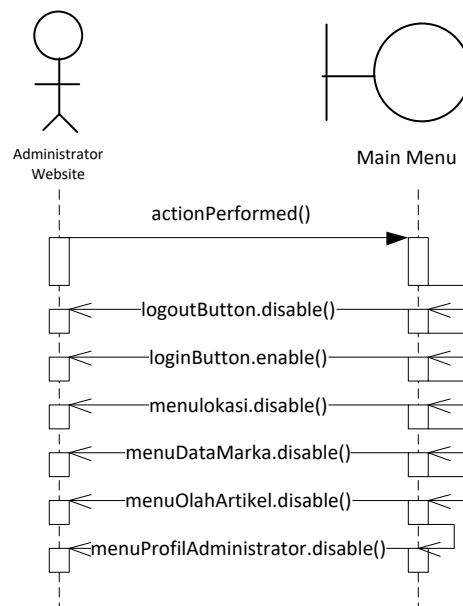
Administrator Website

Main Menu

actionPerformed()

logoutButton.disable()

loginButton.enable()

menulokasi.disable()

menuDataMarka.disable()

menuOlahArtikel.disable()

menuProfilAdministrator.disable()